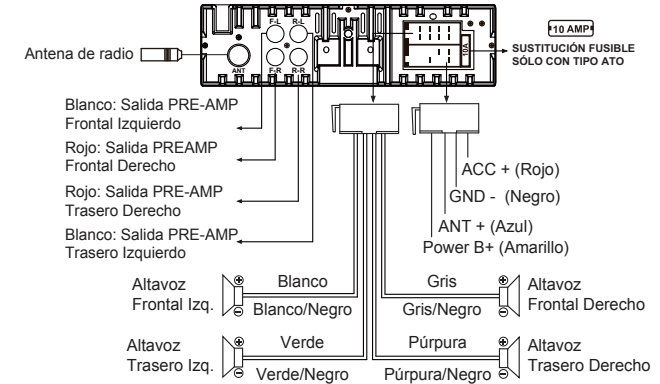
F-L
R-L
ANT
F-R
R-R
10 AMP
ISO

Antena de radio

SUSTITUCIÓN FUSIBLE SÓLO CON TIPO ATO

Blanco: Salida PRE-AMP Frontal Izquierdo

Rojo: Salida PREAMP Frontal Derecho

Rojo: Salida PRE-AMP Trasero Derecho

Blanco: Salida PRE-AMP Trasero Izquierdo

ACC + (Rojo)

GND - (Negro)

ANT + (Azul)

Power B+ (Amarillo)

Altavoz Frontal Izq.
Blanco
Blanco/Negro

Gris
Gris/Negro
Altavoz Frontal Derecho

Altavoz Trasero Izq.
Verde
Verde/Negro

Púrpura
Púrpura/Negro
Altavoz Trasero Derecho